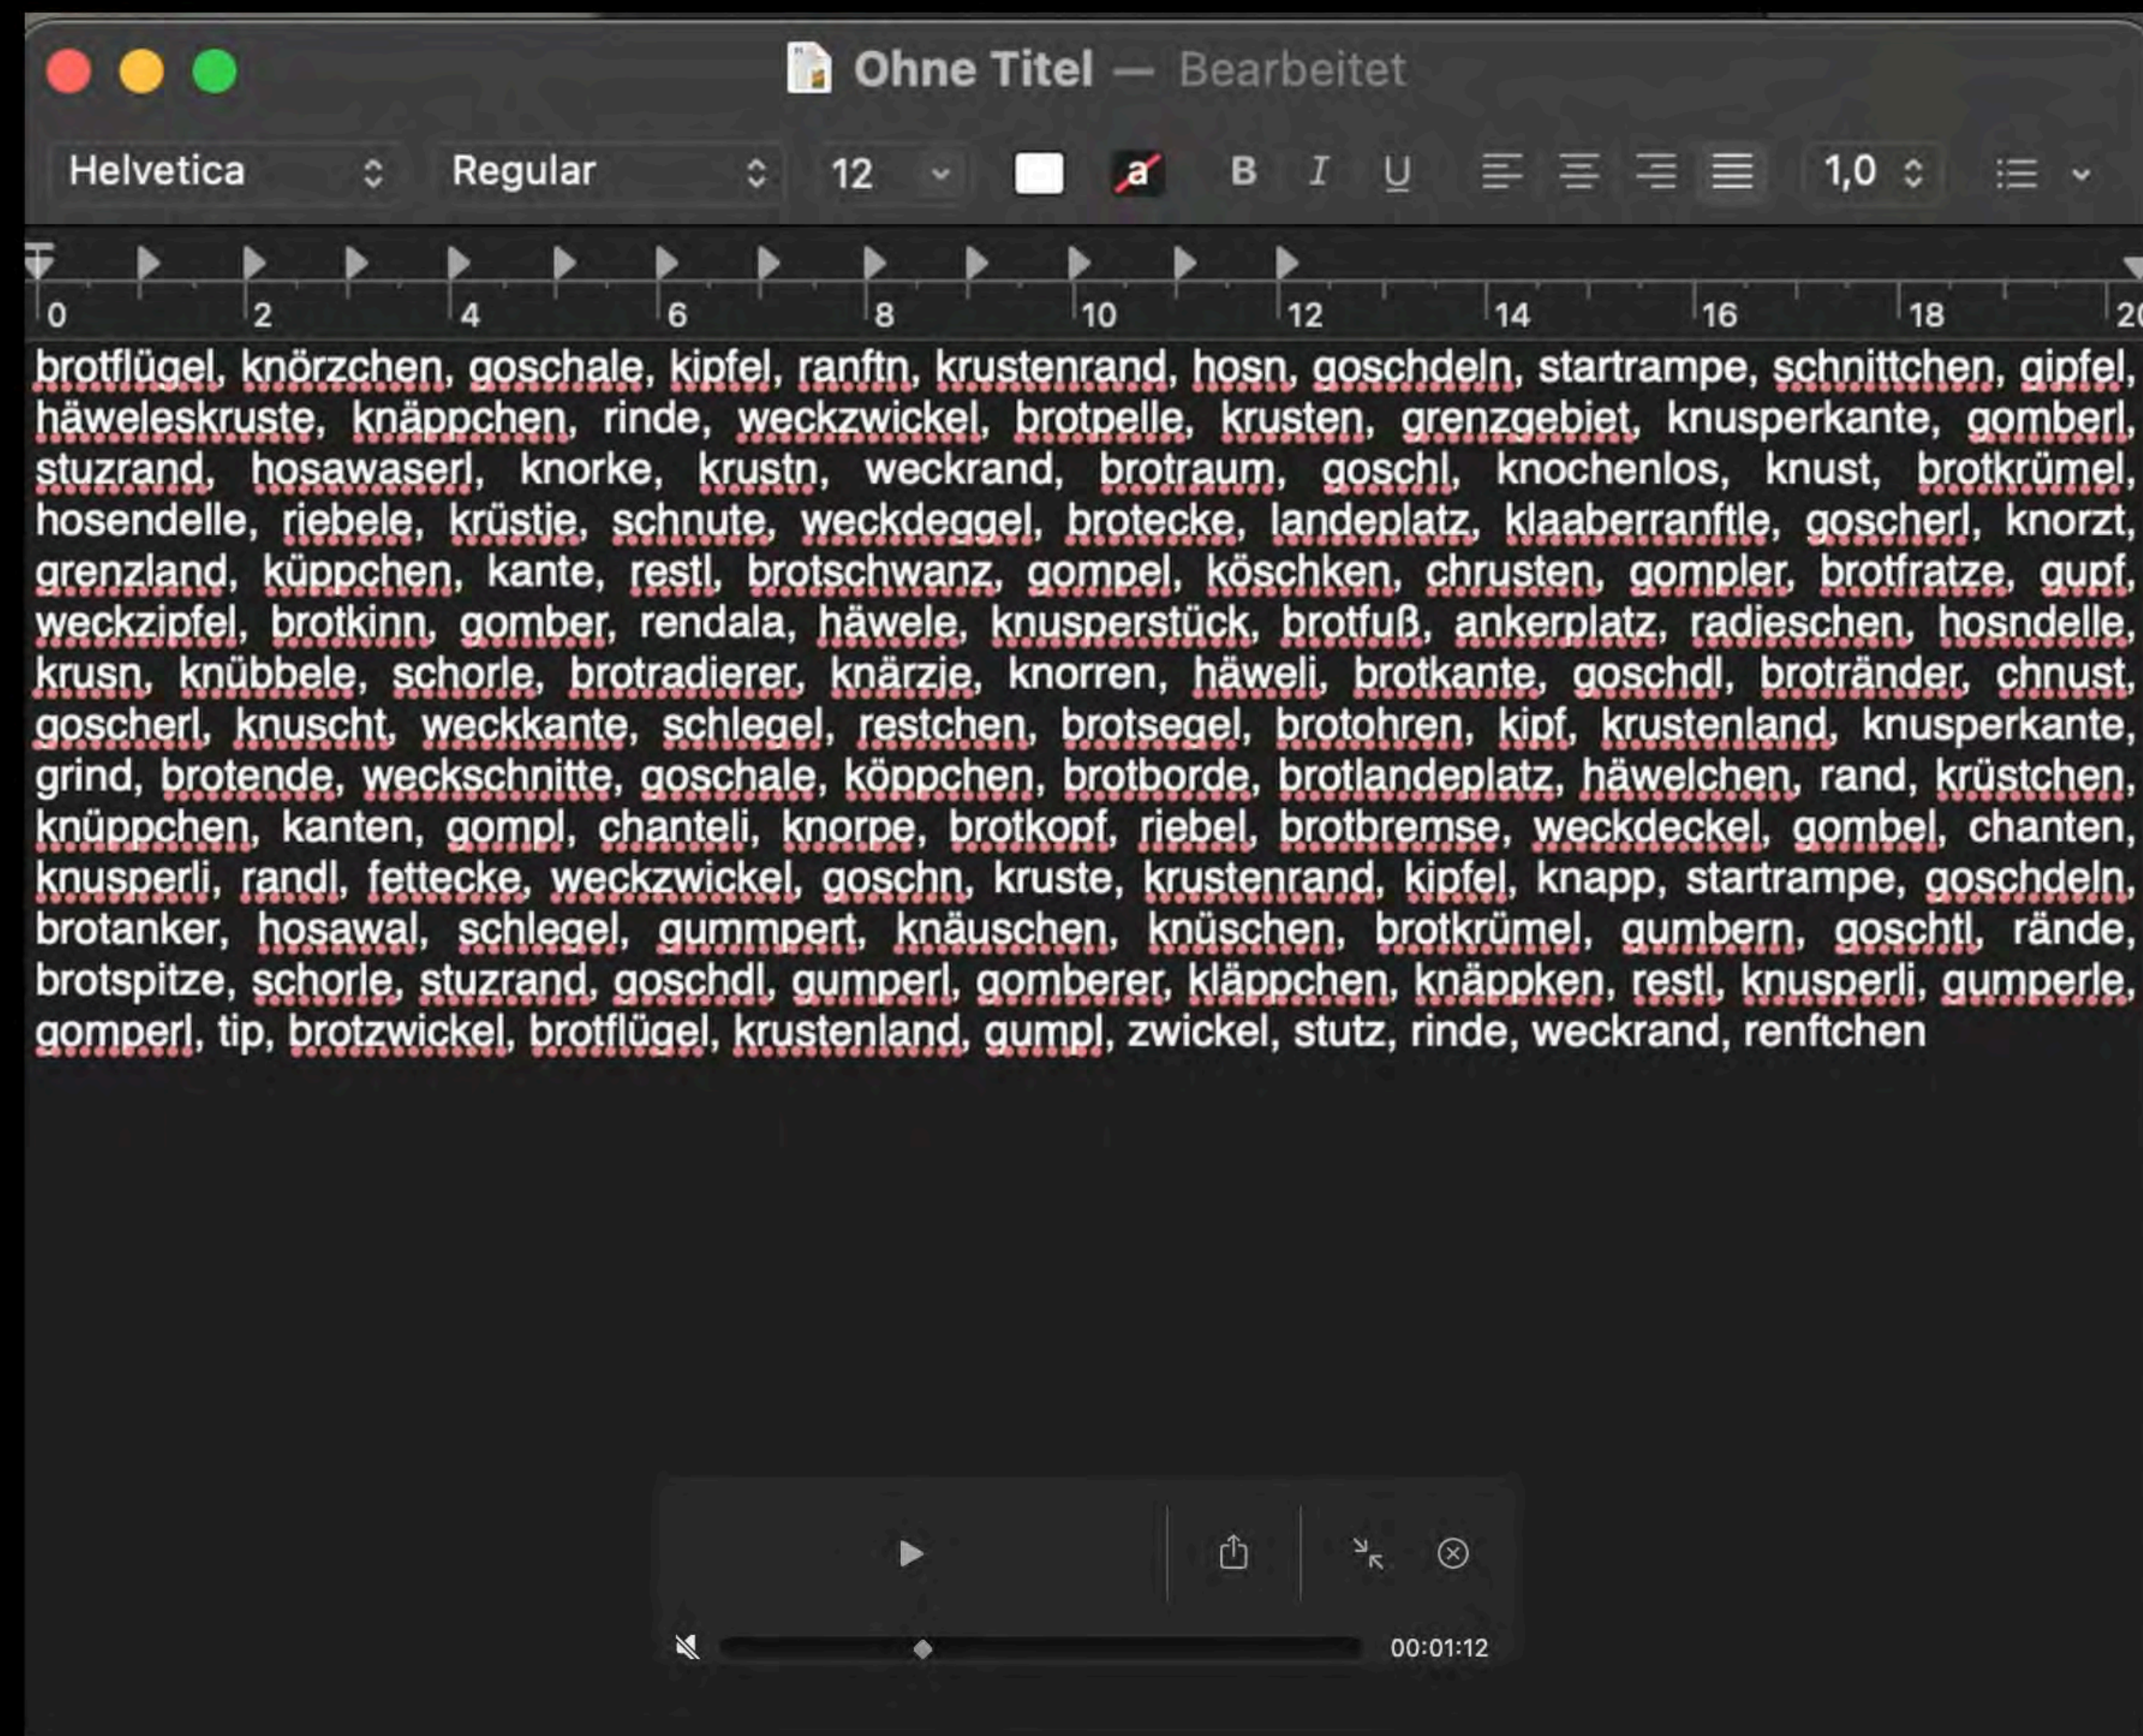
Ohne Titel — Bearbeitet

Helvetica Regular 12 B I U 1,0

0 2 4 6 8 10 12 14 16 18 20

brotflügel, knörzchen, goschale, kipfel, ranftn, krustenrand, hosn, goschdeln, startrampe, schnittchen, gipfel, häweleskruste, knäppchen, rinde, weckzwickel, brotpelle, krusten, grenzgebiet, knusperkante, gomberl, stuzrand, hosawaserl, knorke, krustn, weckrand, brotraum, goschl, knochenlos, knust, brotkrümel, hosendelle, riebele, krüstje, schnute, weckdeggel, brotecke, landeplatz, klaaberranftle, goscherl, knorzt, grenzland, küppchen, kante, restl, brotschwanz, gompel, köschken, chrusten, gompler, brotfratze, gupf, weckzipfel, brotkinn, gomber, rendala, häwele, knusperstück, brotfuß, ankerplatz, radieschen, hosndelle, krusn, knübbele, schorle, brotradierer, knärzje, knorren, häweli, brotkante, goschdl, brotränder, chnust, goscherl, knuscht, weckkante, schlegel, restchen, brotsegel, brotohren, kipf, krustenland, knusperkante, grind, brotende, weckschnitte, goschale, köppchen, brotborde, brotlandeplatz, häwelchen, rand, krüstchen, knüppchen, kanten, gompl, chanteli, knorpe, brotkopf, riebel, brotbremse, weckdeckel, gombel, chanten, knusperli, randl, fettecke, weckzwickel, goschn, kruste, krustenrand, kipfel, knapp, startrampe, goschdeln, brotanker, hosawal, schlegel, gummpert, knäuschen, knüschen, brotkrümel, gumbern, goschtl, rände, brotspitze, schorle, stuzrand, goschdl, gumperl, gomberer, kläppchen, knäppken, restl, knusperli, gumperle, gomperl, tip, brotzwickel, brotflügel, krustenland, gumpl, zwickel, stutz, rinde, weckrand, renftchen

00:01:12